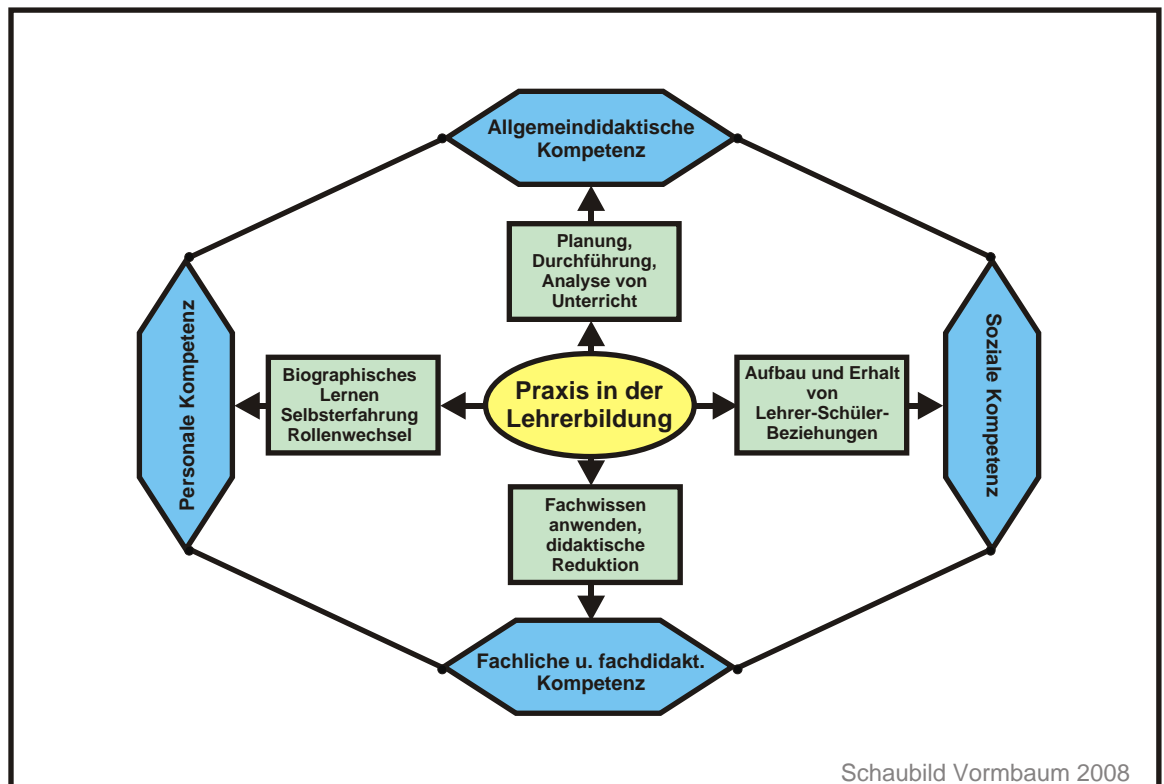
Allgemeindidaktische Kompetenz

Planung, Durchführung, Analyse von Unterricht

Personale Kompetenz

Biographisches Lernen Selbsterfahrung Rollenwechsel

Praxis in der Lehrerbildung

Aufbau und Erhalt von Lehrer-Schüler-Beziehungen

Soziale Kompetenz

Fachwissen anwenden, didaktische Reduktion

Fachliche u. fachdidakt. Kompetenz

Schaubild Vormbaum 2008